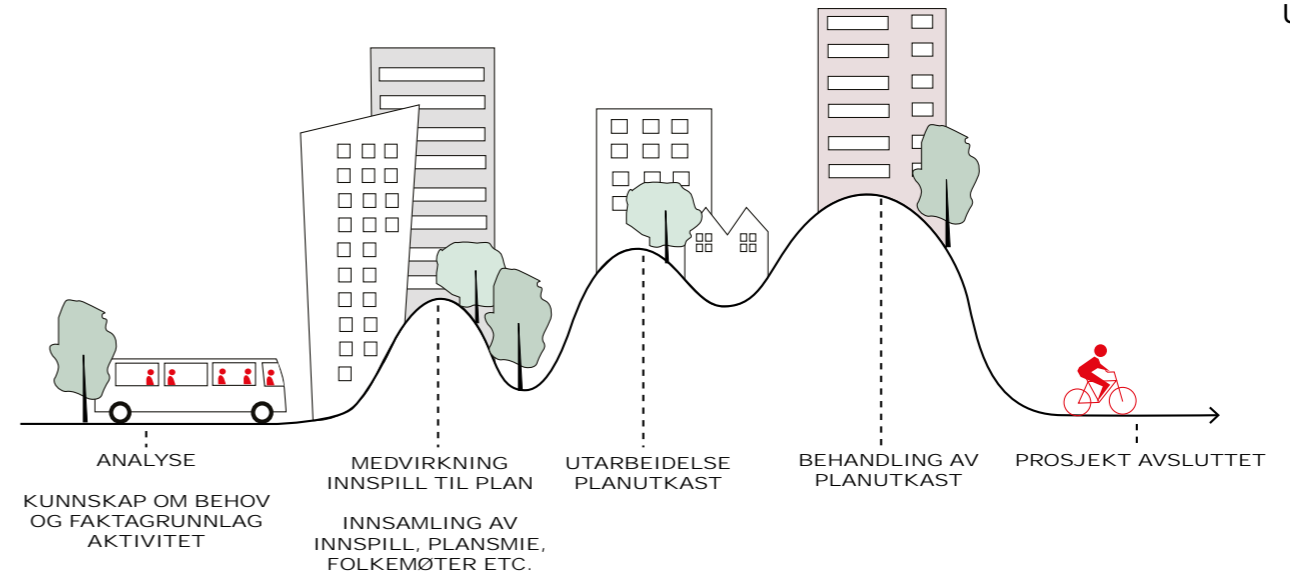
ANALYSE

KUNNSKAP OM BEHOV OG FAKTAGRUNNLAG AKTIVITET

MEDVIRKNING INNSPILL TIL PLAN

INNSAMLING AV INNSPILL, PLANSMIE, FOLKEMØTER ETC.

UTARBEIDELSE PLANUTKAST

BEHANDLING AV PLANUTKAST

PROSJEKT AVSLUTTET